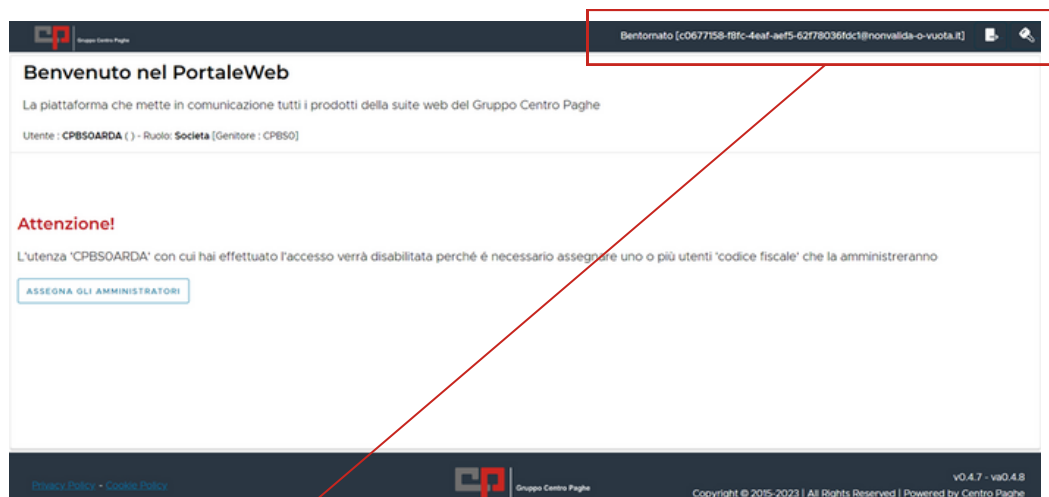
cp Gruppo Centro Paghe

Bentornato [c0677158-f8fc-4eaf-aef5-62f78036fdc1@nonvalida-o-vuota.it]

Benvenuto nel PortaleWeb

La piattaforma che mette in comunicazione tutti i prodotti della suite web del Gruppo Centro Paghe

Utente : CPBS0ARDA ( ) - Ruolo: Societa [Genitore : CPBS0]

Attenzione!

L'utenza 'CPBS0ARDA' con cui hai effettuato l'accesso verrà disabilitata perché é necessario assegnare uno o più utenti 'codice fiscale' che la amministreranno

ASSEGNA GLI AMMINISTRATORI

Privacy Policy - Cookie Policy

cp Gruppo Centro Paghe

v0.4.7 - va0.4.8

Copyright © 2015-2023 | All Rights Reserved | Powered by Centro Paghe